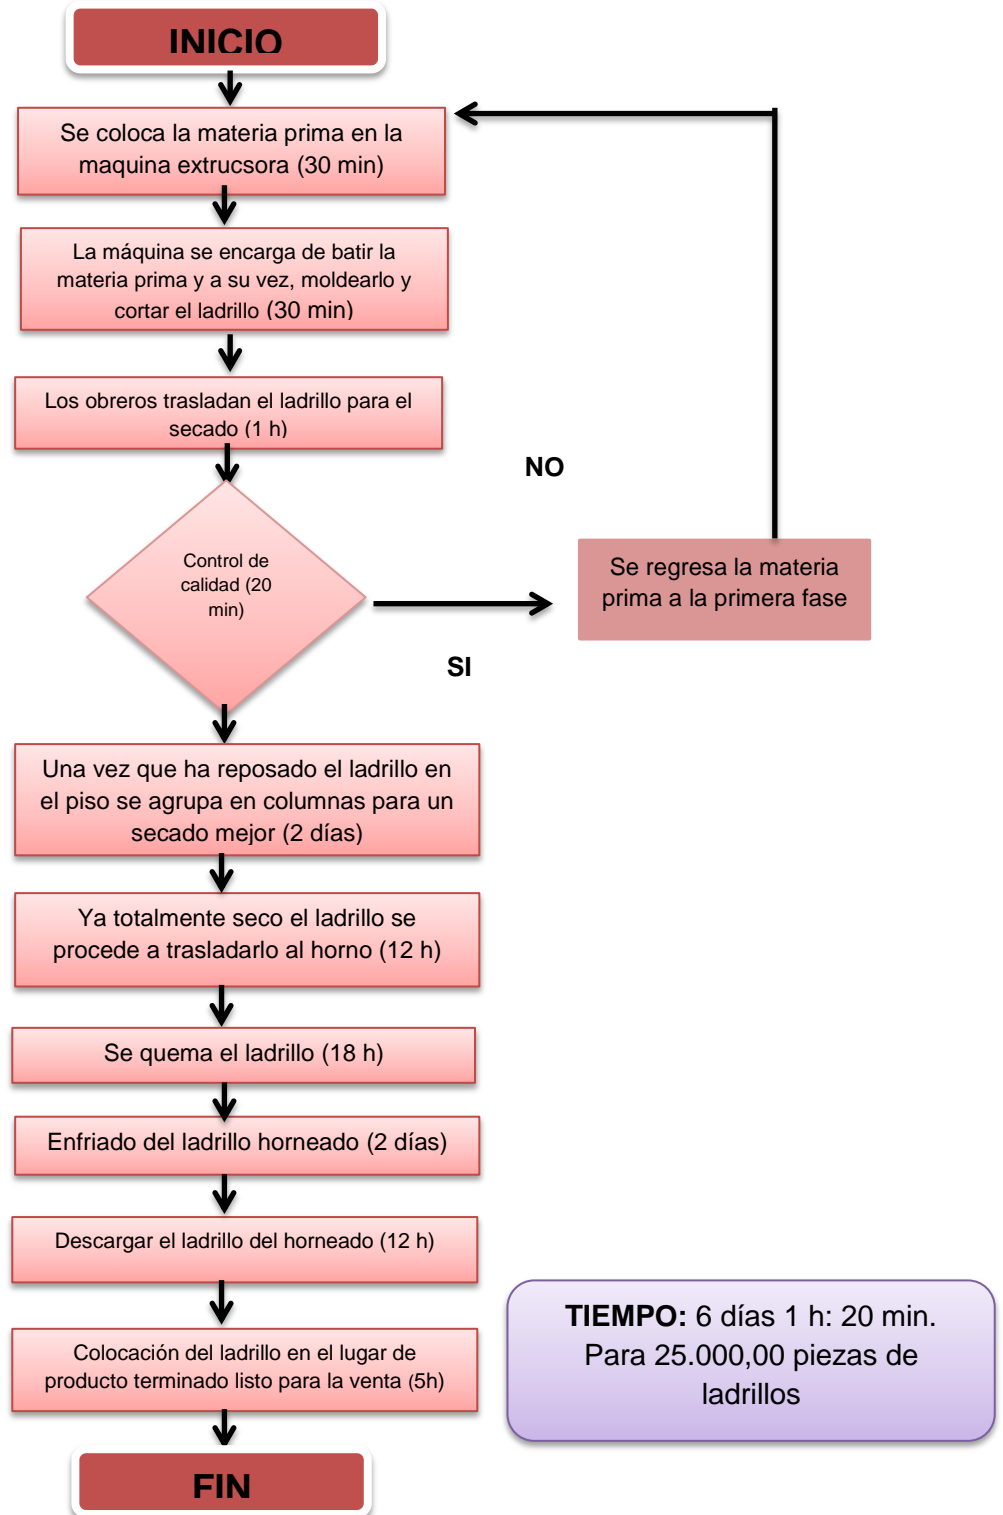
INICIO

Se coloca la materia prima en la maquina extrucsora (30 min)

La máquina se encarga de batir la materia prima y a su vez, moldearlo y cortar el ladrillo (30 min)

Los obreros trasladan el ladrillo para el secado (1 h)

NO

Control de calidad (20 min)

Se regresa la materia prima a la primera fase

SI

Una vez que ha reposado el ladrillo en el piso se agrupa en columnas para un secado mejor (2 días)

Ya totalmente seco el ladrillo se procede a trasladarlo al horno (12 h)

Se quema el ladrillo (18 h)

Enfriado del ladrillo horneado (2 días)

Descargar el ladrillo del horneado (12 h)

Colocación del ladrillo en el lugar de producto terminado listo para la venta (5h)

FIN

TIEMPO: 6 días 1 h: 20 min. Para 25.000,00 piezas de ladrillos